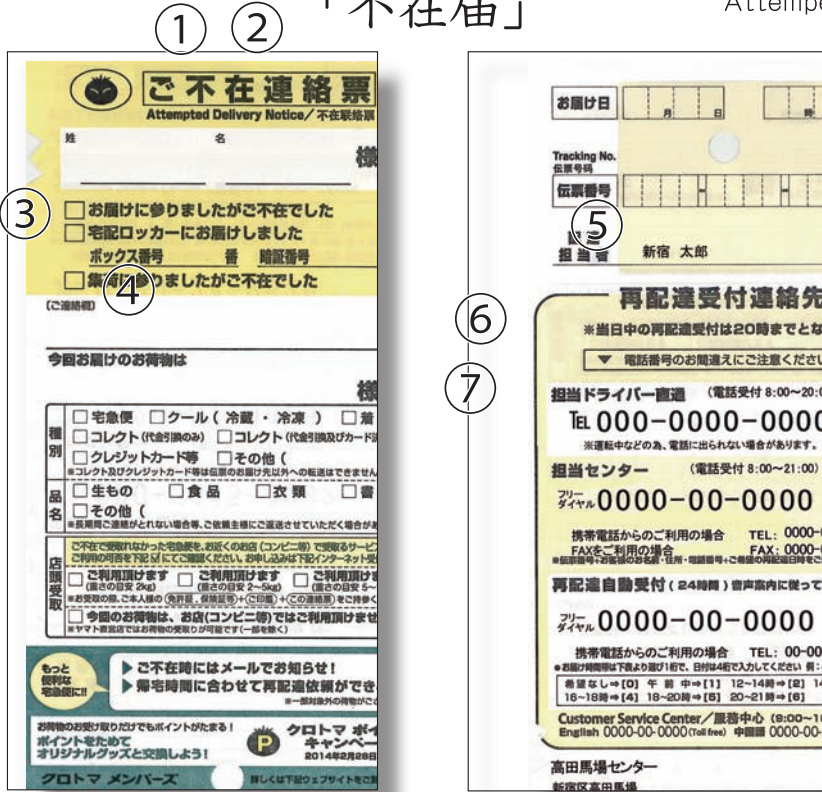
「不在届」 Attempe

① ②

ご不在連絡票
Attempted Delivery Notice／不在联络票

姓 名 様

③ □お届けに参りましたがご不在でした
□宅配ロッカーにお届けしました
ボックス番号 番 暗証番号
□集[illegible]りましたがご不在でした
④

（ご連絡欄）

今回お届けのお荷物は 様

種別 □宅急便 □クール（冷蔵・冷凍） □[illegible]
□コレクト（代金引換のみ） □コレクト（代金引換及びカード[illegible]
□クレジットカード等 □その他（
※コレクト及びクレジットカード等は伝票のお届け先以外への転送はできませ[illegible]

品名 □生もの □食品 □衣類 □書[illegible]
□その他（
※長期間ご連絡がとれない場合、ご依頼主様にご返送させていただく場合が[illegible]

店頭受取 ご不在で受取れなかった宅急便を、お近くのお店（コンビニ等）で受取るサービ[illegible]
ご利用の可否を下記にてご確認ください。お申し込みは下記インターネット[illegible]
□ご利用頂けます（重さの目安 2kg） □ご利用頂けます（重さの目安 2〜5kg） □ご利用頂け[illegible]（重さの目安 5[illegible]
※お受取の際、ご本人様の（免許証、保険証等）＋（CB版）＋（この連絡票）をご持参く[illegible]
□今回のお荷物は、お店（コンビニ等）ではご利用頂けませ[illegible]
※ヤマト運輸直営店ではお荷物の受取りが可能です（一部を除く）

もっと便利な宅急便に!! ▶ご不在時にはメールでお知らせ！
▶帰宅時間に合わせて再配達依頼ができ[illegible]
※一部対象外の荷物がご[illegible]

お荷物のお受け取りだけでもポイントがたまる！
ポイントをためてオリジナルグッズと交換しよう！
クロトマ ポイ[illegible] キャンペー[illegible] 2014年2月28日
クロトマ メンバーズ 詳しくは下記ウェブサイトをご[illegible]

お届け日 月 日 時
Tracking No. 伝票号码
伝票番号
⑤
担当者 新宿 太郎

再配達受付連絡先
⑥ ※当日中の再配達受付は20時までとな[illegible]
▼ 電話番号のお間違えにご注意ください
⑦ 担当ドライバー直通 （電話受付 8:00〜20:0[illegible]
TEL 000-0000-0000
※運転中などのため、電話に出られない場合があります。
担当センター （電話受付 8:00〜21:00）
フリーダイヤル 0000-00-0000
携帯電話からのご利用の場合 TEL: 0000-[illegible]
FAXをご利用の場合 FAX: 0000-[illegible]
※伝票番号・お客様のお名前・住所・電話番号・ご希望の再配達日時をご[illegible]
再配達自動受付（24時間）音声案内に従って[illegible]
フリーダイヤル 0000-00-0000
携帯電話からのご利用の場合 TEL: 00-00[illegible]
●お届け時間帯は下記より選び1桁で、日付は4桁で入力してください 例：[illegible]
希望なし⇒[0] 午前中⇒[1] 12〜14時⇒[2] 14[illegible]
16〜18時⇒[4] 18〜20時⇒[5] 20〜21時⇒[6]
Customer Service Center／服务中心 (9:00〜1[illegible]
English 0000-00-0000 (Toll free) 中国語 0000-00-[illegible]

高田馬場センター
新宿区高田馬場